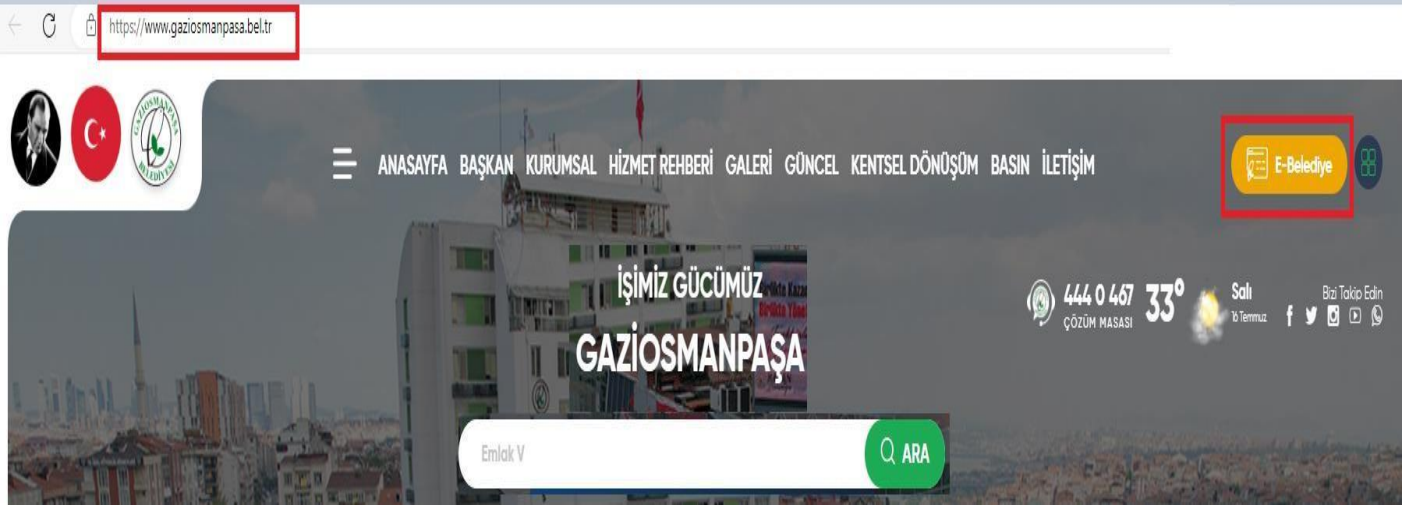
https://www.gaziosmanpasa.bel.tr

GAZİOSMANPAŞA BELEDİYESİ

ANASAYFA BAŞKAN KURUMSAL HİZMET REHBERİ GALERİ GÜNCEL KENTSEL DÖNÜŞÜM BASIN İLETİŞİM

E-Belediye

İŞİMİZ GÜCÜMÜZ
GAZİOSMANPAŞA

444 0 467
ÇÖZÜM MASASI

33°

Salı
16 Temmuz

Bizi Takip Edin

Emlak V

ARA